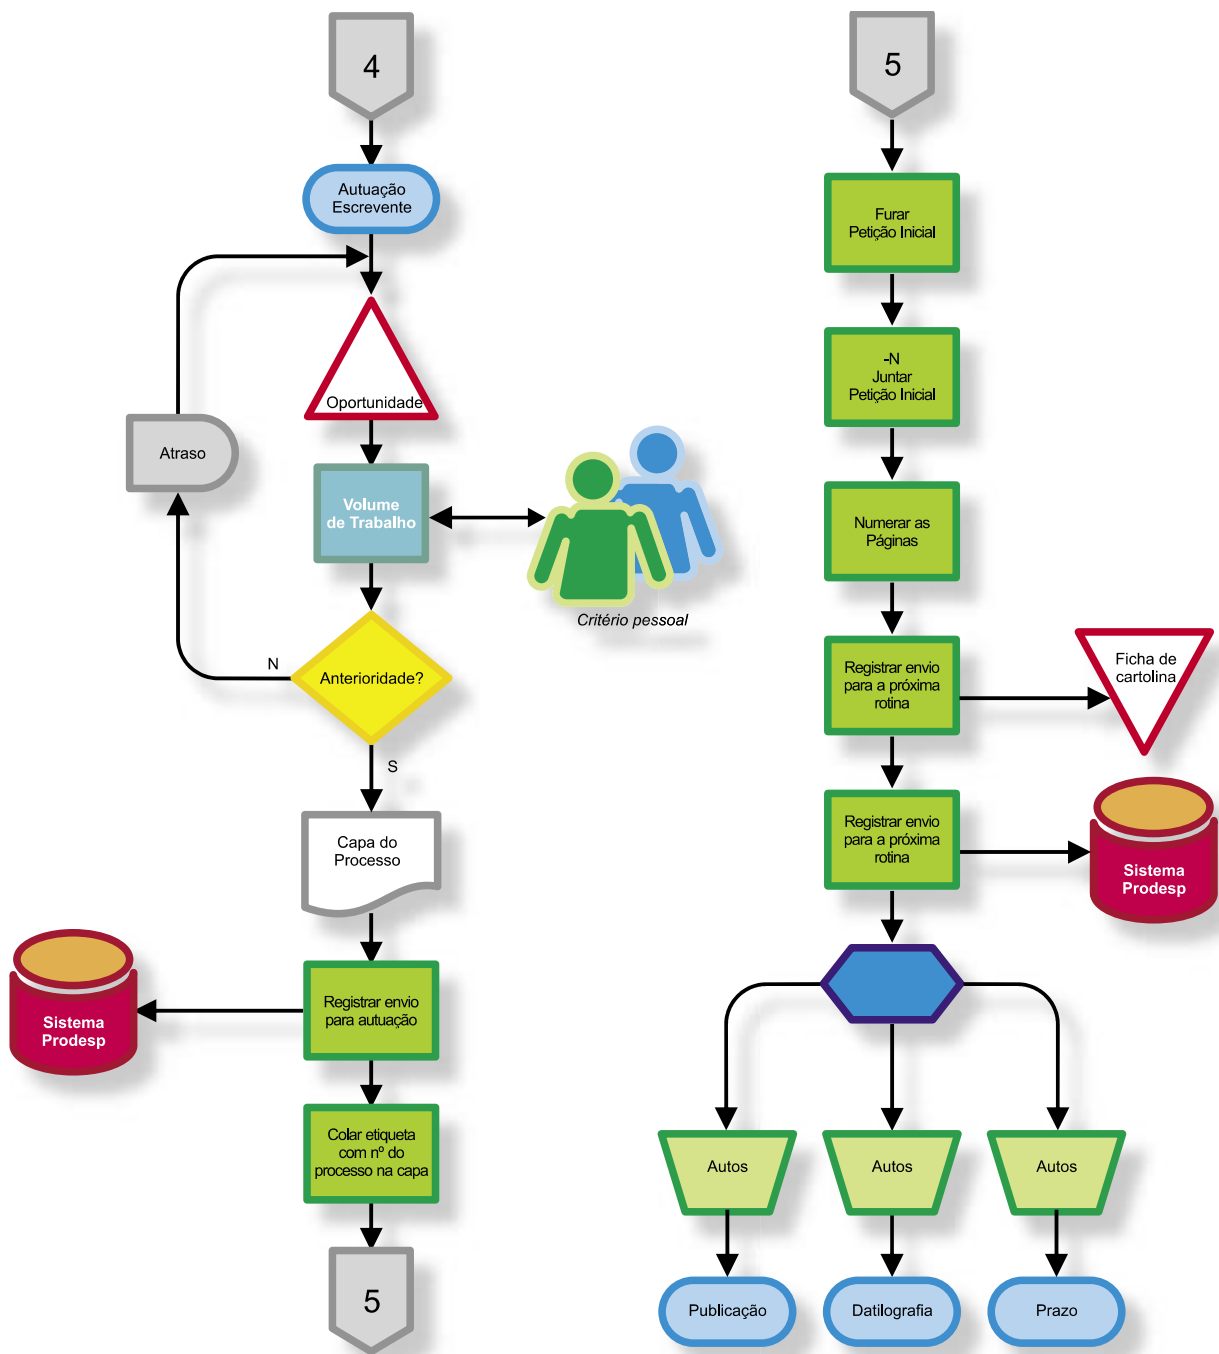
4

Autuação Escrevente

Oportunidade

Atraso

Volume de Trabalho

Critério pessoal

N

Anterioridade?

S

Capa do Processo

Sistema Prodesp

Registrar envio para autuação

Colar etiqueta com nº do processo na capa

5

5

Furar Petição Inicial

-N Juntar Petição Inicial

Numerar as Páginas

Registrar envio para a próxima rotina

Ficha de cartolina

Registrar envio para a próxima rotina

Sistema Prodesp

Autos

Autos

Autos

Publicação

Datilografia

Prazo